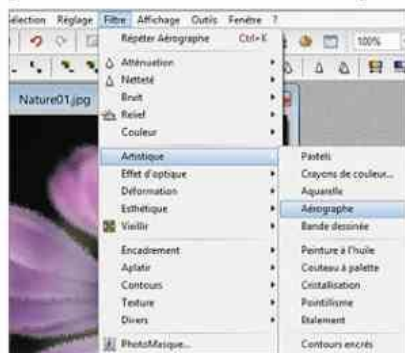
élection Réglage Filtre Affichage Outils Fenêtre ?

100%

Nature01.jpg

Répéter Aérographe Ctrl+K

Atténuation
Netteté
Bruit
Relief
Couleur

Artistique
Effet d'optique
Déformation
Esthétique
Vieillir

Encadrement
Aplatir
Contours
Texture
Divers

PhotoMasque...

Pastels
Crayons de couleur...
Aquarelle
Aérographe
Bande dessinée

Peinture à l'huile
Couteau à palette
Cristallisation
Pointillisme
Étalement

Contours encrés